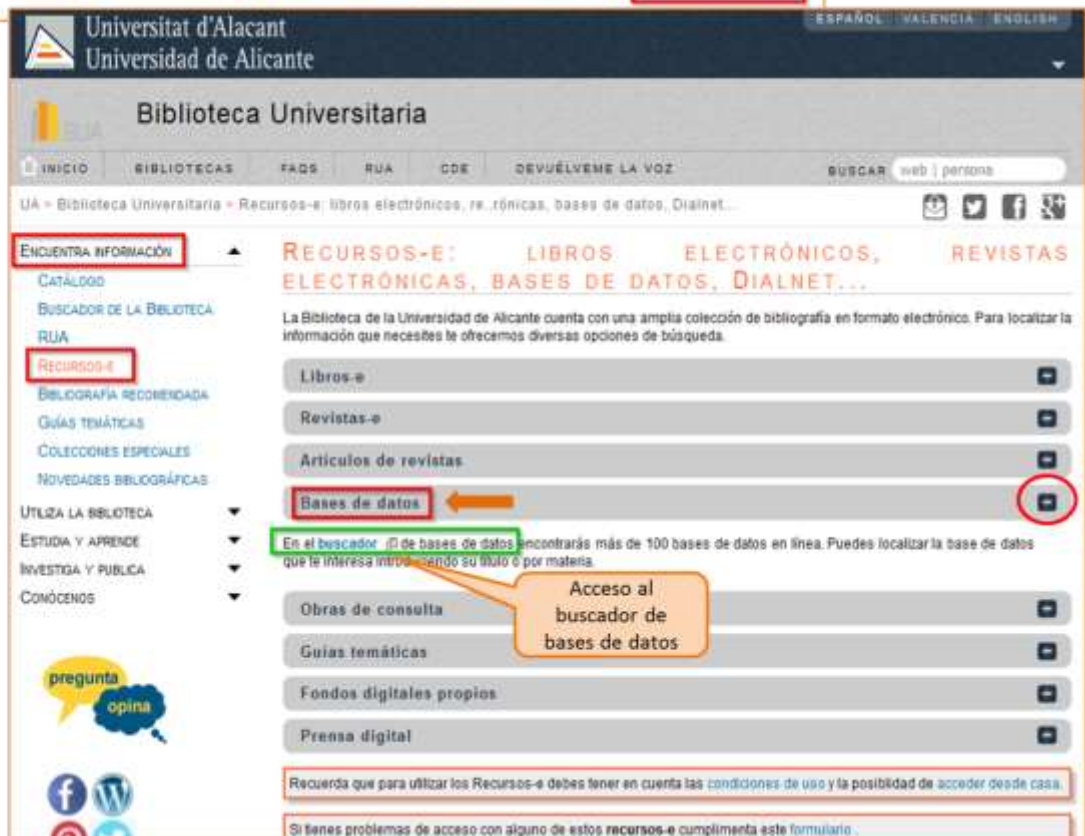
Universitat d'Alacant
Universidad de Alicante

ESPAÑOL VALENCIÀ ENGLISH

Biblioteca Universitaria

RUA

INICIO BIBLIOTECAS FAQS RUA CDE DEVUÉLVEME LA VOZ BUSCAR web | persona

UA » Biblioteca Universitaria » Recursos-e: libros electrónicos, re..trónicas, bases de datos, Dialnet...

ENCUENTRA INFORMACIÓN
CATÁLOGO
BUSCADOR DE LA BIBLIOTECA
RUA
RECURSOS-E
BIBLIOGRAFÍA RECOMENDADA
GUÍAS TEMÁTICAS
COLECCIONES ESPECIALES
NOVEDADES BIBLIOGRÁFICAS
UTILIZA LA BIBLIOTECA
ESTUDIA Y APRENDE
INVESTIGA Y PUBLICA
CONÓCENOS

pregunta
opina

RECURSOS-E: LIBROS ELECTRÓNICOS, REVISTAS ELECTRÓNICAS, BASES DE DATOS, DIALNET...

La Biblioteca de la Universidad de Alicante cuenta con una amplia colección de bibliografía en formato electrónico. Para localizar la información que necesites te ofrecemos diversas opciones de búsqueda.

Libros-e

Revistas-e

Artículos de revistas

Bases de datos

En el buscador de bases de datos encontrarás más de 100 bases de datos en línea. Puedes localizar la base de datos que te interesa introduciendo su título o por materia.

Acceso al buscador de bases de datos

Obras de consulta

Guías temáticas

Fondos digitales propios

Prensa digital

Recuerda que para utilizar los Recursos-e debes tener en cuenta las condiciones de uso y la posibilidad de acceder desde casa.

Si tienes problemas de acceso con alguno de estos recursos-e cumplimenta este formulario.